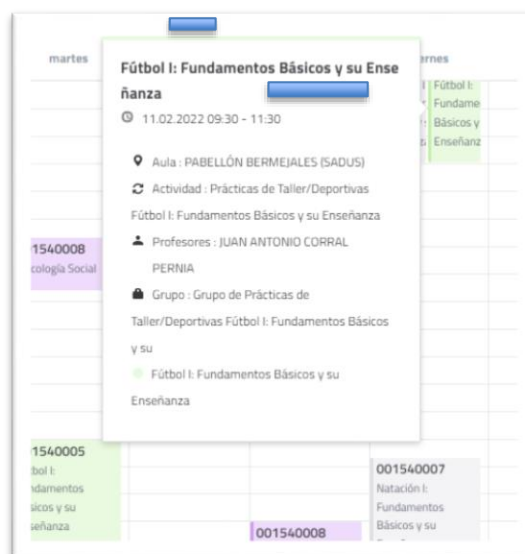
martes

ernes

Fútbol I: Fundamentos Básicos y su Ense ñanza

11.02.2022 09:30 - 11:30

Aula : PABELLÓN BERMEJALES (SADUS)

Actividad : Prácticas de Taller/Deportivas Fútbol I: Fundamentos Básicos y su Enseñanza

Profesores : JUAN ANTONIO CORRAL PERNIA

Grupo : Grupo de Prácticas de Taller/Deportivas Fútbol I: Fundamentos Básicos y su

Fútbol I: Fundamentos Básicos y su Enseñanza

Fútbol I: Fundame Básicos y Enseñanz

1540008
cología Social

1540005
tbol I:
ndamentos
ásicos y su
señanza

001540008

001540007
Natación I:
Fundamentos
Básicos y su